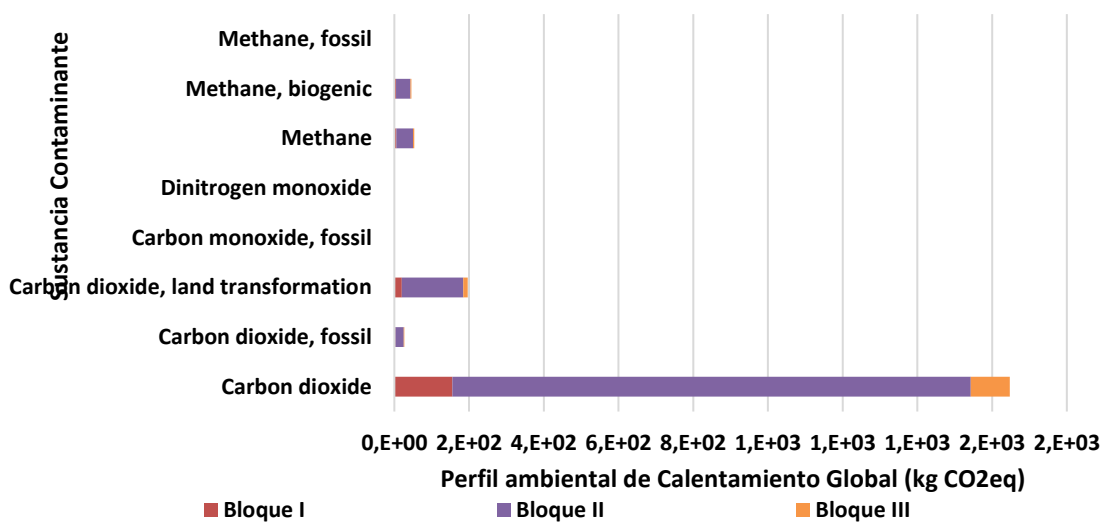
Sustancia Contaminante

Methane, fossil
Methane, biogenic
Methane
Dinitrogen monoxide
Carbon monoxide, fossil
Carbon dioxide, land transformation
Carbon dioxide, fossil
Carbon dioxide

0,E+00 2,E+02 4,E+02 6,E+02 8,E+02 1,E+03 1,E+03 1,E+03 2,E+03 2,E+03

Perfil ambiental de Calentamiento Global (kg CO2eq)

Bloque I
Bloque II
Bloque III